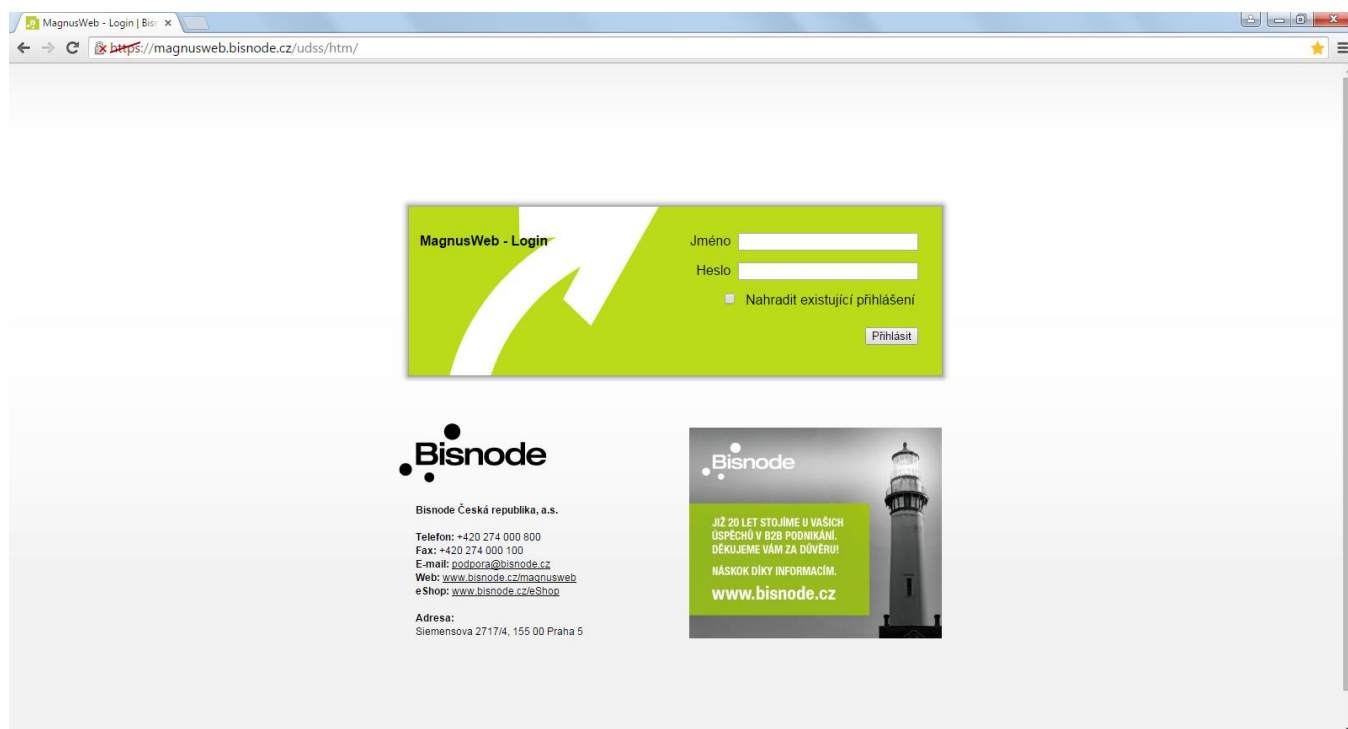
MagnusWeb - Login | Bis

https://magnusweb.bisnode.cz/udss/htm/

MagnusWeb - Login

Jméno

Heslo

Nahradit existující přihlášení

Přihlásit

Bisnode

Bisnode Česká republika, a.s.

Telefon: +420 274 000 800
Fax: +420 274 000 100
E-mail: podpora@bisnode.cz
Web: www.bisnode.cz/magnusweb
eShop: www.bisnode.cz/eShop

Adresa:
Siemensova 2717/4, 155 00 Praha 5

Bisnode

JIŽ 20 LET STOJÍME U VAŠICH ÚSPĚCHŮ V B2B PODNIKÁNÍ. DĚKUJEME VÁM ZA DŮVĚRU!

NÁSKOK DÍKY INFORMACÍM.

www.bisnode.cz